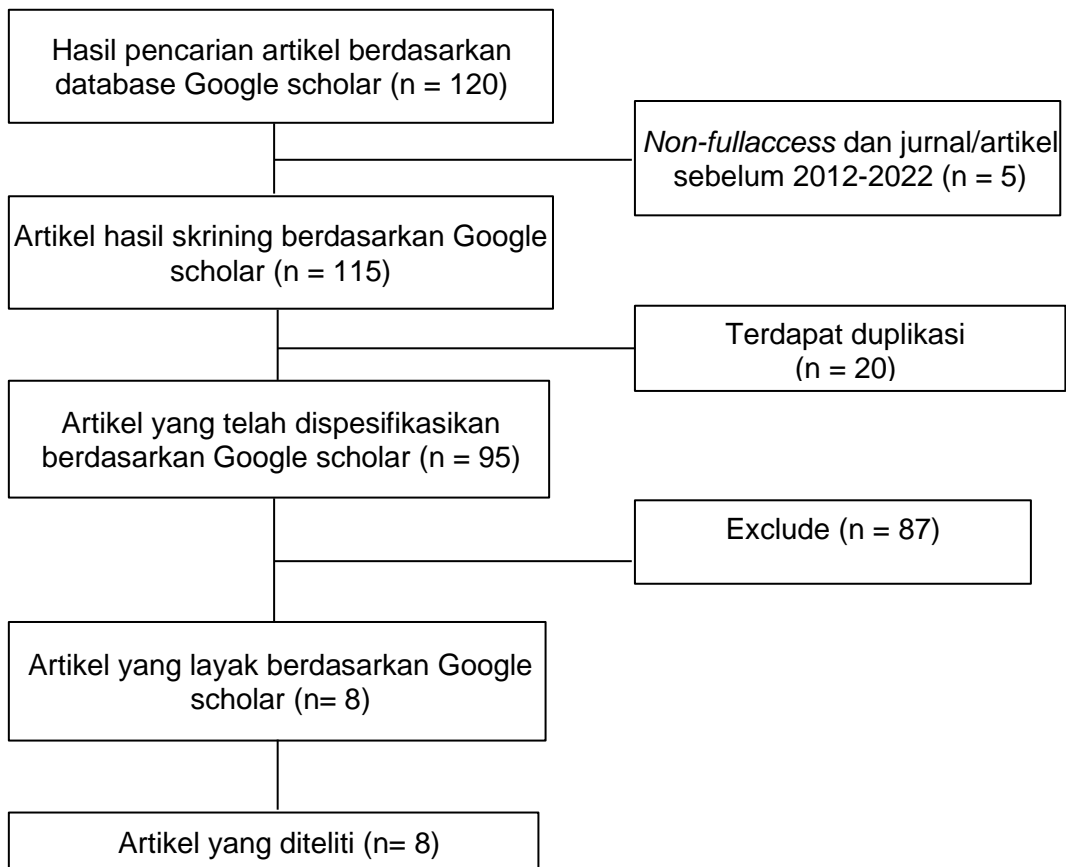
Hasil pencarian artikel berdasarkan database Google scholar (n = 120)

Non-fullaccess dan jurnal/artikel sebelum 2012-2022 (n = 5)

Artikel hasil skrining berdasarkan Google scholar (n = 115)

Terdapat duplikasi (n = 20)

Artikel yang telah dispesifikasikan berdasarkan Google scholar (n = 95)

Exclude (n = 87)

Artikel yang layak berdasarkan Google scholar (n= 8)

Artikel yang diteliti (n= 8)